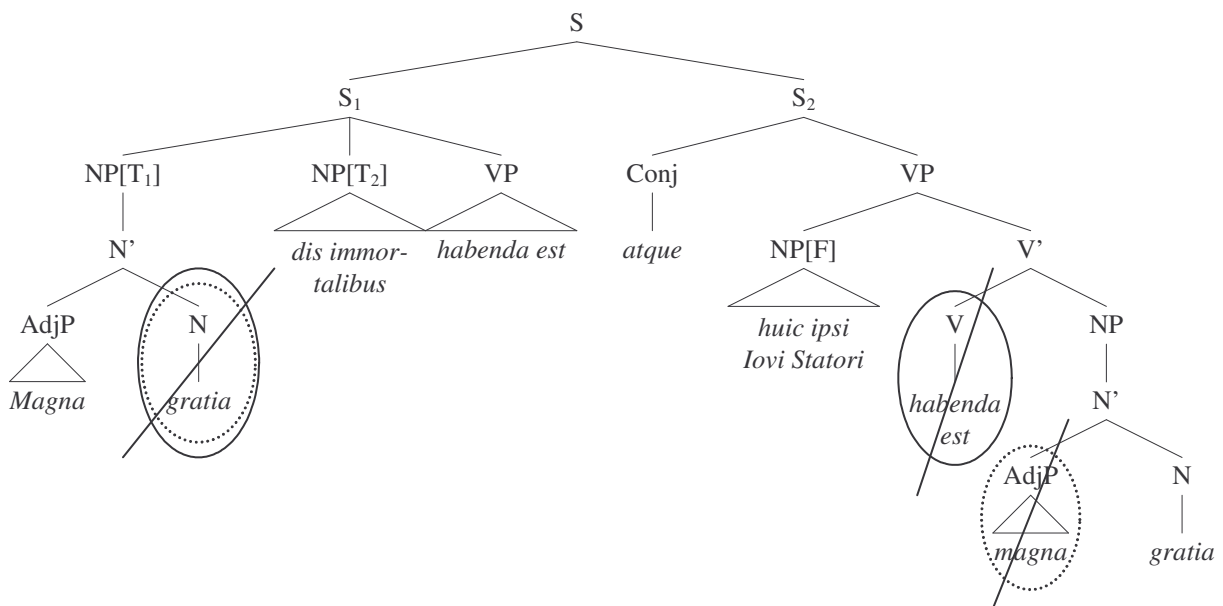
S

$S_1$

$S_2$

NP[$T_1$]

NP[$T_2$]

VP

Conj

VP

N'

dis immortalibus

habenda est

atque

NP[F]

V'

AdjP

N

huic ipsi Iovi Statori

V

NP

Magna

gratia

habenda est

N'

AdjP

N

magna

gratia